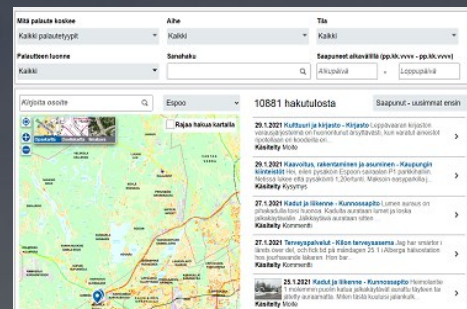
Mitä palaute koskee
Kaikki palautetyypit
Aihe
Kaikki
Tila
Kaikki
Palautteen luonne
Kaikki
Sanahaku
Saapuneet aikavälillä (pp.kk.vvvv - pp.kk.vvvv)
Alkupäivä
-
Loppupäivä

Kirjoita osoite
Espoo
Rajaa hakua kartalla
10881 hakutulosta
Saapunut - uusimmat ensin

29.1.2021 Kulttuuri ja kirjasto - Kirjasto Loppuvaraan kirjastoon varausjärjestelmä on huonontunut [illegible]
Käsitelty Muu

29.1.2021 Kaavoitus, rakentaminen ja asuminen - Kaupungin kiinteistöt Hei, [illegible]
Käsitelty Kysymys

27.1.2021 Kadut ja liikenne - Kunnossapito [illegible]
Käsitelty Kommentti

27.1.2021 Terveyspalvelut - Kilon terveysasema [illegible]
Käsitelty Kommentti

25.1.2021 Kadut ja liikenne - Kunnossapito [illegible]
Käsitelty Muu